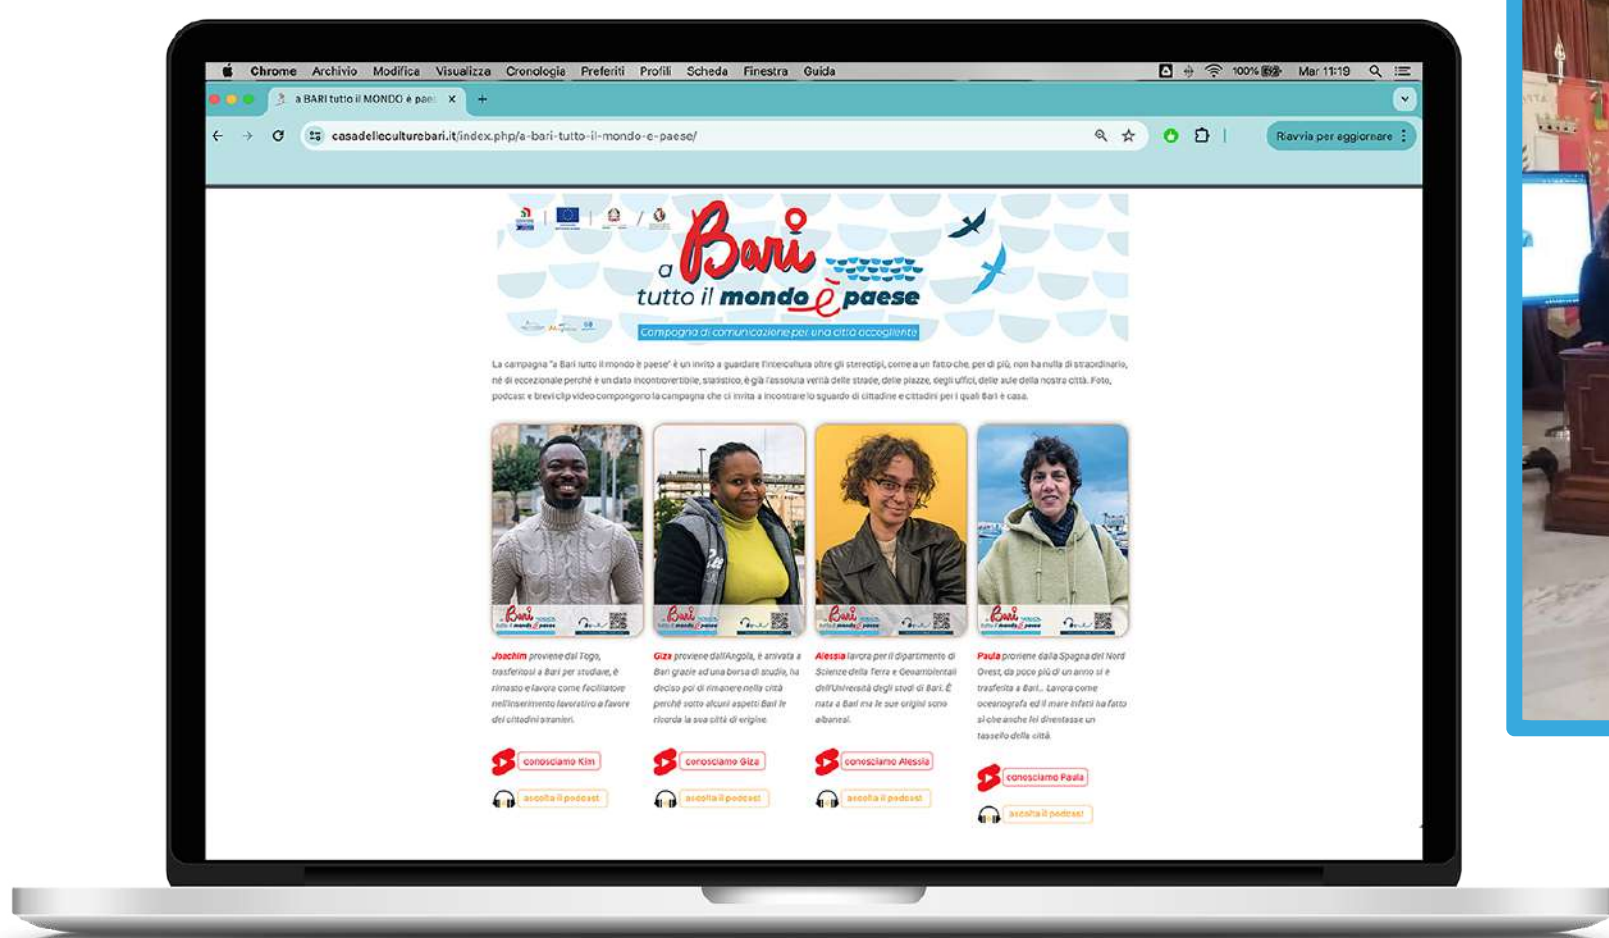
Chrome Archivio Modifica Visualizza Cronologia Preferiti Profili Scheda Finestra Guida 100% Mar 11:19

a BARI tutto il MONDO è paes ×

casadelleculturebari.it/index.php/a-bari-tutto-il-mondo-e-paese/

Riavvia per aggiornare

a Bari tutto il mondo è paese

Campagna di comunicazione per una città accogliente

La campagna "a Bari tutto il mondo è paese" è un invito a guardare l'intercultura oltre gli stereotipi, come a un fatto che, per di più, non ha nulla di straordinario, né di eccezionale perché è un dato incontrovertibile, statistico, è già l'assoluta verità delle strade, delle piazze, degli uffici, delle aule della nostra città. Foto, podcast e brevi clip video compongono la campagna che ci invita a incontrare lo sguardo di cittadine e cittadini per i quali Bari è casa.

Joachim proviene dal Togo, trasferitosi a Bari per studiare, è rimasto e lavora come facilitatore nell'inserimento lavorativo a favore dei cittadini stranieri.

conosciamo Kim

ascolta il podcast

Giza proviene dall'Angola, è arrivata a Bari grazie ad una borsa di studio, ha deciso poi di rimanere nella città perché sotto alcuni aspetti Bari le ricorda la sua città di origine.

conosciamo Giza

ascolta il podcast

Alessia lavora per il dipartimento di Scienze della Terra e Geoambientali dell'Università degli studi di Bari. È nata a Bari ma le sue origini sono albanesi.

conosciamo Alessia

ascolta il podcast

Paula proviene dalla Spagna del Nord Ovest, da poco più di un anno si è trasferita a Bari.. Lavora come oceanografa ed il mare infatti ha fatto sì che anche lei diventasse un tassello della città.

conosciamo Paula

ascolta il podcast